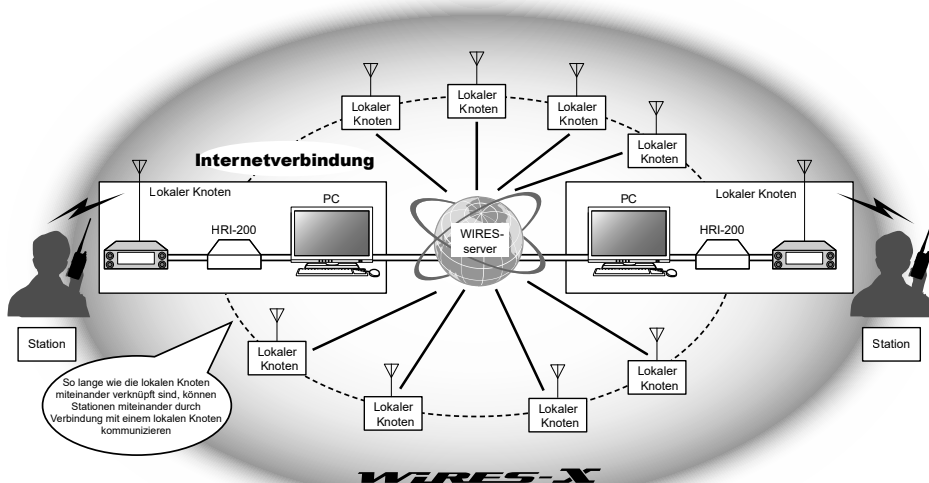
Lokaler Knoten

Lokaler Knoten

Lokaler Knoten

Lokaler Knoten

Internetverbindung

Lokaler Knoten

PC

HRI-200

WIRES-server

PC

Lokaler Knoten

HRI-200

Station

Lokaler Knoten

Station

So lange wie die lokalen Knoten miteinander verknüpft sind, können Stationen miteinander durch Verbindung mit einem lokalen Knoten kommunizieren

Lokaler Knoten

Lokaler Knoten

Lokaler Knoten

Lokaler Knoten

WIRES-X